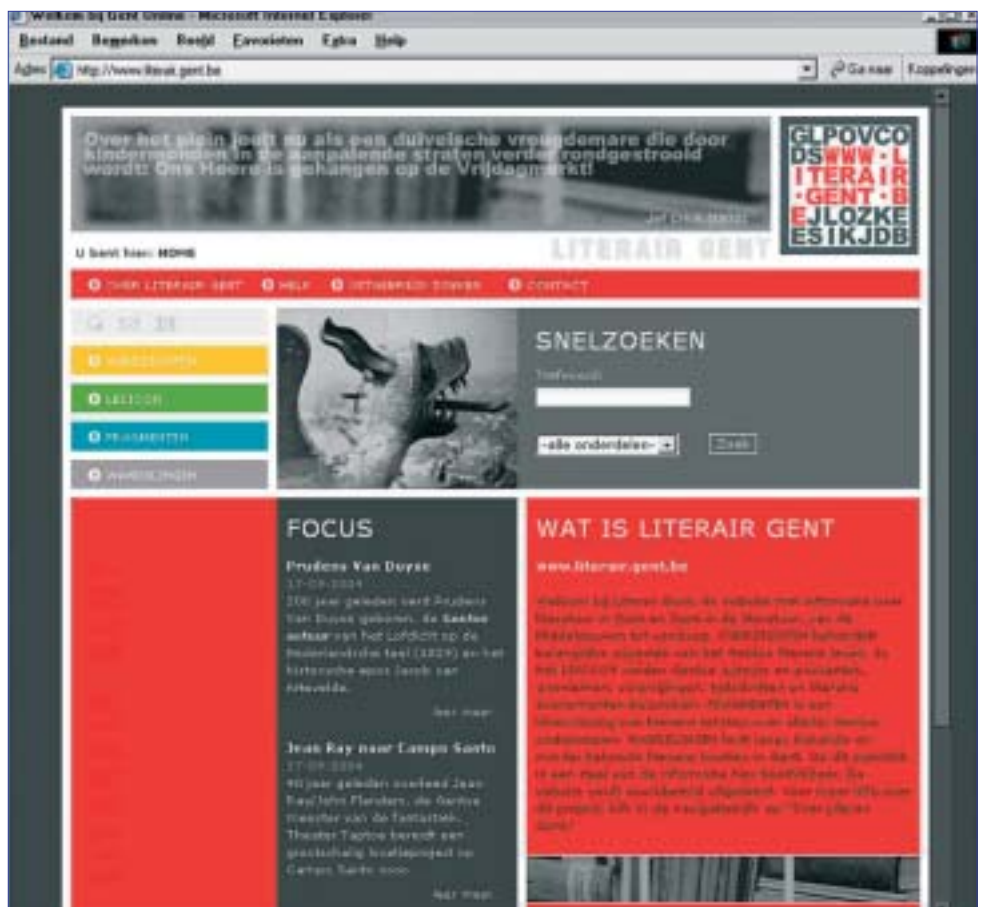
Welkom bij Gent Online - Microsoft Internet Explorer

Bestand Bewerken Beeld Favorieten Extra Help

Adres http://www.literair.gent.be

Ga naar Koppelingen

Over het plein joelt nu als een duivelsche vreugdemare die door kindermonden in de aanpalende straten verder rondgestrooid wordt: Ons Heere is gehangen op de Vrijdagmarkt!

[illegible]

GLPOVCO
DSWWW·L
ITERAIR
·GENT·B
EJLOZKE
ESIKJDB

LITERAIR GENT

U bent hier: HOME

OVER LITERAIR GENT HELP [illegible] CONTACT

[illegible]

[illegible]

LEXICON

FRAGMENTEN

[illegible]

SNELZOEKEN

Trefwoord

--alle onderdelen-- Zoek

FOCUS

Prudens Van Duyse
17-09-2004
200 jaar geleden werd Prudens Van Duyse geboren, de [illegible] van het Lofdicht op de Nederlandsche taal (1834) en het historische epos Jacob van Artevelde.

lees meer

Jean Ray naar Campo Santo
17-09-2004
40 jaar geleden overleed Jean Ray/John Flanders, de Gentse meester van de fantastiek. Theater Taptoe brengt een grootschalig toutlaproject op Campo Santo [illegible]

lees meer

WAT IS LITERAIR GENT

www.literair.gent.be

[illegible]